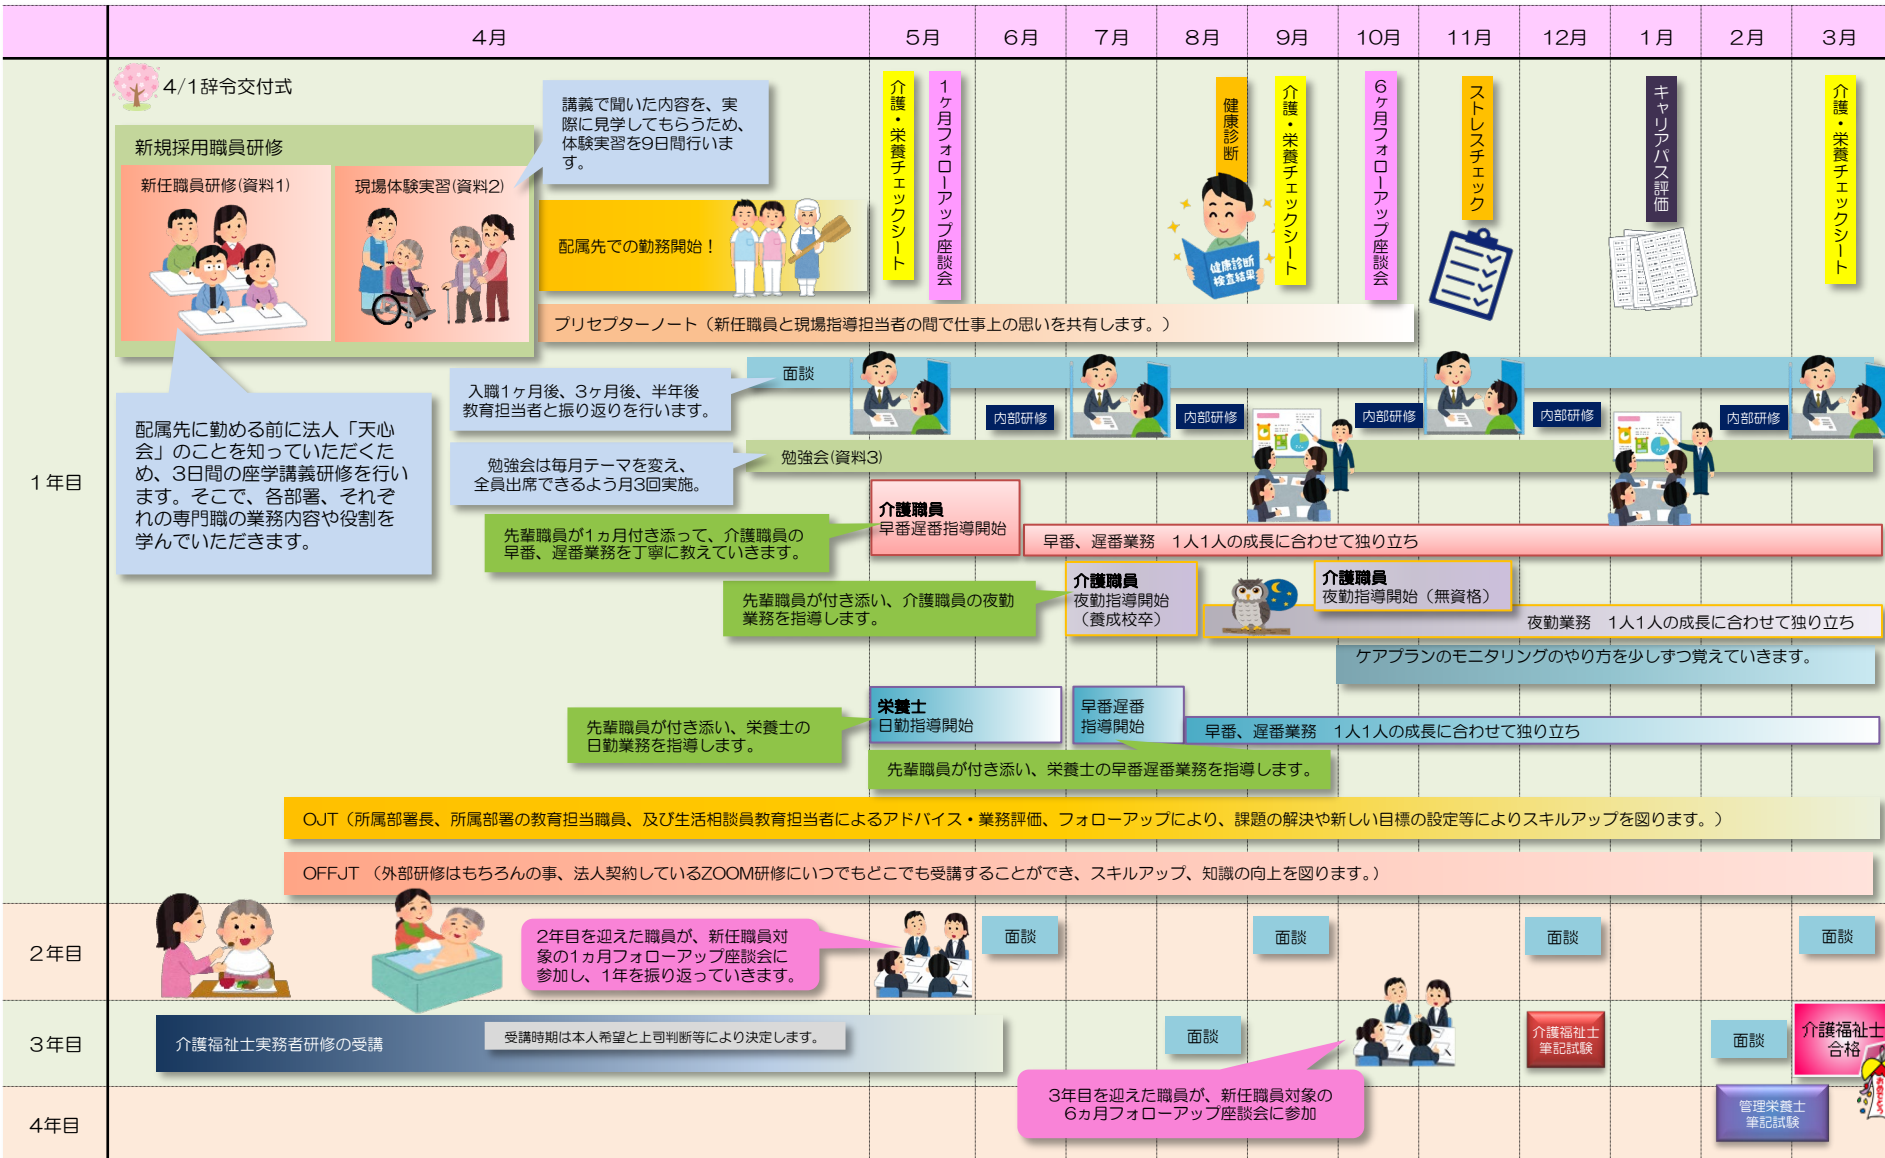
4月 5月 6月 7月 8月 9月 10月 11月 12月 1月 2月 3月

4/1辞令交付式

新規採用職員研修

新任職員研修(資料1)

現場体験実習(資料2)

講義で聞いた内容を、実際に見学してもらうため、体験実習を9日間行います。

配属先での勤務開始！

介護・栄養チェックシート

1ヶ月フォローアップ座談会

健康診断

健康診断検査結果

介護・栄養チェックシート

6ヶ月フォローアップ座談会

ストレスチェック

キャリアパス評価

介護・栄養チェックシート

プリセプターノート（新任職員と現場指導担当者の間で仕事上の思いを共有します。）

1年目

配属先に勤める前に法人「天心会」のことを知っていただくため、3日間の座学講義研修を行います。そこで、各部署、それぞれの専門職の業務内容や役割を学んでいただきます。

入職1ヶ月後、3ヶ月後、半年後教育担当者と振り返りを行います。

面談

内部研修 内部研修 内部研修 内部研修 内部研修

勉強会は毎月テーマを変え、全員出席できるよう月3回実施。

勉強会(資料3)

先輩職員が1ヵ月付き添って、介護職員の早番、遅番業務を丁寧に教えていきます。

介護職員
早番遅番指導開始

早番、遅番業務　1人1人の成長に合わせて独り立ち

先輩職員が付き添い、介護職員の夜勤業務を指導します。

介護職員
夜勤指導開始
（養成校卒）

介護職員
夜勤指導開始（無資格）

夜勤業務　1人1人の成長に合わせて独り立ち

ケアプランのモニタリングのやり方を少しずつ覚えていきます。

先輩職員が付き添い、栄養士の日勤業務を指導します。

栄養士
日勤指導開始

早番遅番
指導開始

早番、遅番業務　1人1人の成長に合わせて独り立ち

先輩職員が付き添い、栄養士の早番遅番業務を指導します。

OJT（所属部署長、所属部署の教育担当職員、及び生活相談員教育担当者によるアドバイス・業務評価、フォローアップにより、課題の解決や新しい目標の設定等によりスキルアップを図ります。）

OFFJT（外部研修はもちろんの事、法人契約しているZOOM研修にいつでもどこでも受講することができ、スキルアップ、知識の向上を図ります。）

2年目

2年目を迎えた職員が、新任職員対象の1ヵ月フォローアップ座談会に参加し、1年を振り返っていきます。

面談 面談 面談 面談

3年目

介護福祉士実務者研修の受講

受講時期は本人希望と上司判断等により決定します。

面談

介護福祉士筆記試験

面談

介護福祉士合格

4年目

3年目を迎えた職員が、新任職員対象の6ヵ月フォローアップ座談会に参加

管理栄養士筆記試験